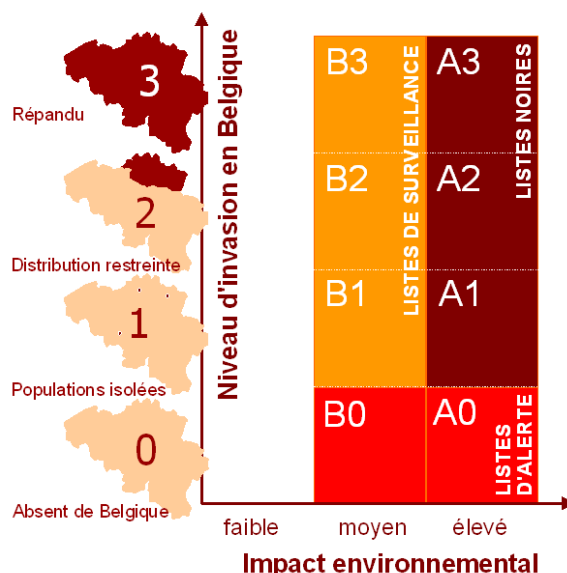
3

Répandu

2

Distribution restreinte

1

Populations isolées

0

Absent de Belgique

Niveau d'invasion en Belgique

| B3 | A3 |
|---|---|
| B2 | A2 |
| B1 | A1 |
| B0 | A0 |

LISTES DE SURVEILLANCE

LISTES NOIRES

LISTES D'ALERTE

faible moyen élevé

Impact environnemental